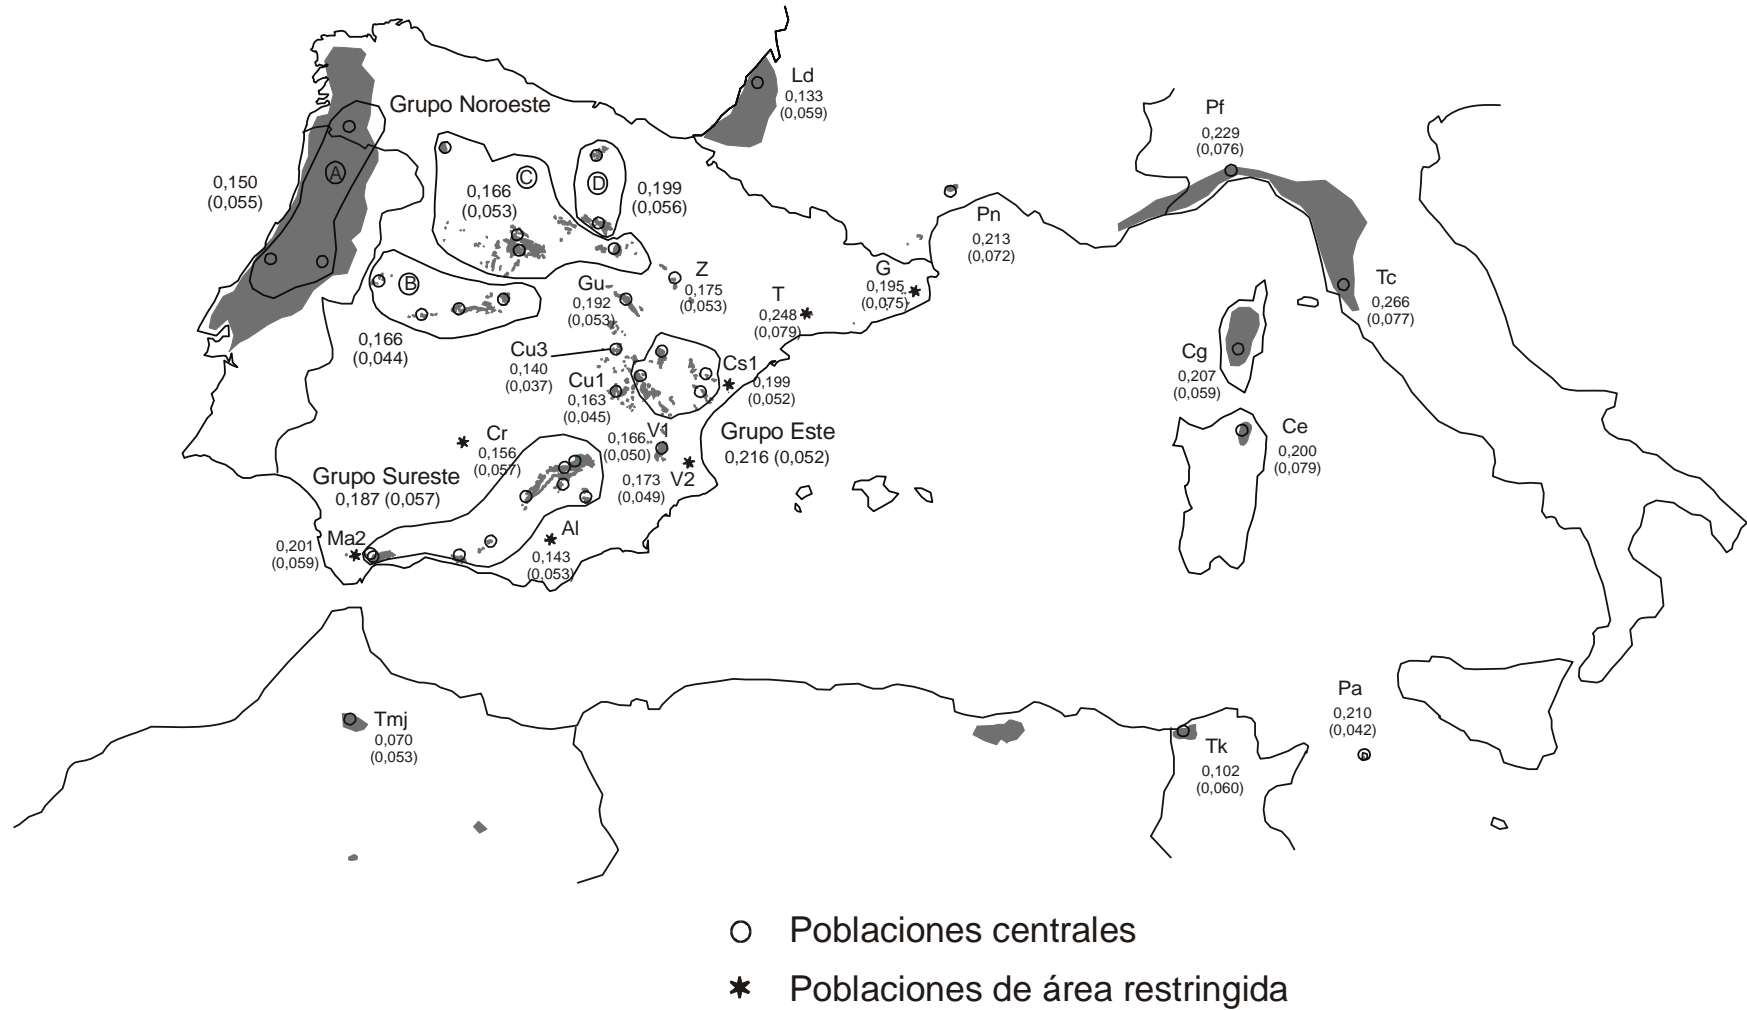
Ld
0,133
(0,059)

Grupo Noroeste

Pf
0,229
(0,076)

0,150
(0,055)

A

0,166
(0,053)

C

D

0,199
(0,056)

Pn
0,213
(0,072)

B

Gu
0,192
(0,053)

Z
0,175
(0,053)

T
0,248
(0,079)

G
0,195
(0,075)

Tc
0,266
(0,077)

0,166
(0,044)

Cu3
0,140
(0,037)

Cu1
0,163
(0,045)

Cs1
0,199
(0,052)

Cg
0,207
(0,059)

Ce
0,200
(0,079)

Cr
0,156
(0,057)

0,166
(0,050)

V1

Grupo Este
0,216 (0,052)

Grupo Sureste
0,187 (0,057)

0,173
(0,049)

V2

0,201
(0,059)

Ma2

Al
0,143
(0,053)

Pa
0,210
(0,042)

Tmj
0,070
(0,053)

Tk
0,102
(0,060)

Poblaciones centrales

Poblaciones de área restringida